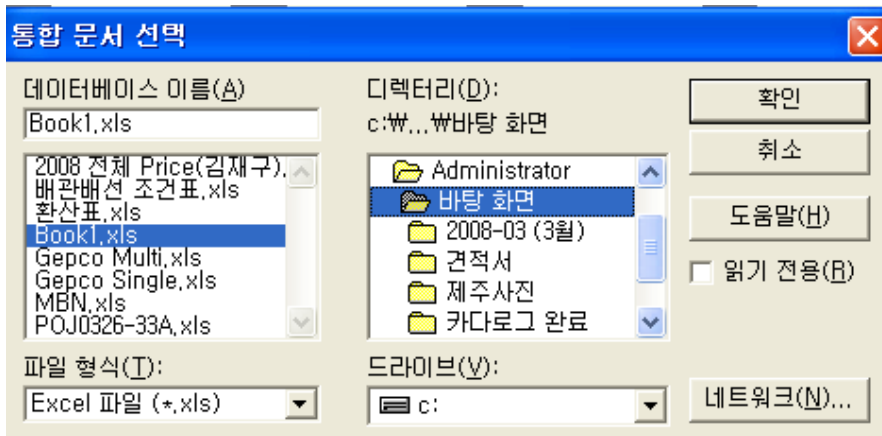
통합 문서 선택

데이터베이스 이름(A)

Book1.xls

2008 전체 Price(김재구).
배관배선 조건표.xls
환산표.xls
Book1.xls
Gepco Multi.xls
Gepco Single.xls
MBN.xls
POJ0326-33A.xls

파일 형식(T):

Excel 파일 (*.xls)

디렉터리(D):

c:₩...₩바탕 화면

Administrator
바탕 화면
2008-03 (3월)
견적서
제주사진
카다로그 완료

드라이브(V):

c:

확인

취소

도움말(H)

읽기 전용(R)

네트워크(N)...